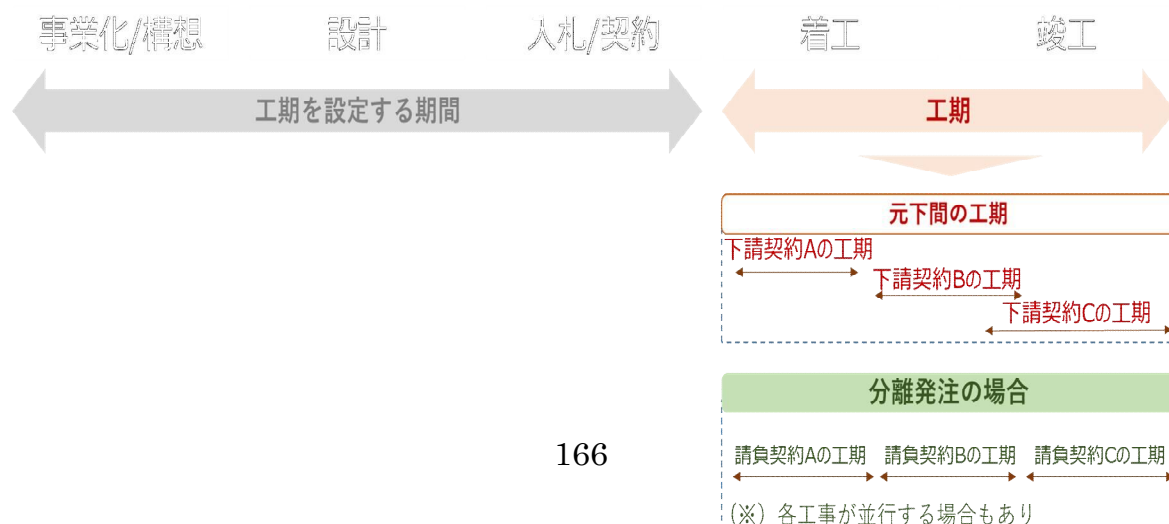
事業化/構想 設計 入札/契約 着工 竣工

工期を設定する期間

工期

元下間の工期

下請契約Aの工期

下請契約Bの工期

下請契約Cの工期

分離発注の場合

請負契約Aの工期 請負契約Bの工期 請負契約Cの工期

(※) 各工事が並行する場合もあり

166